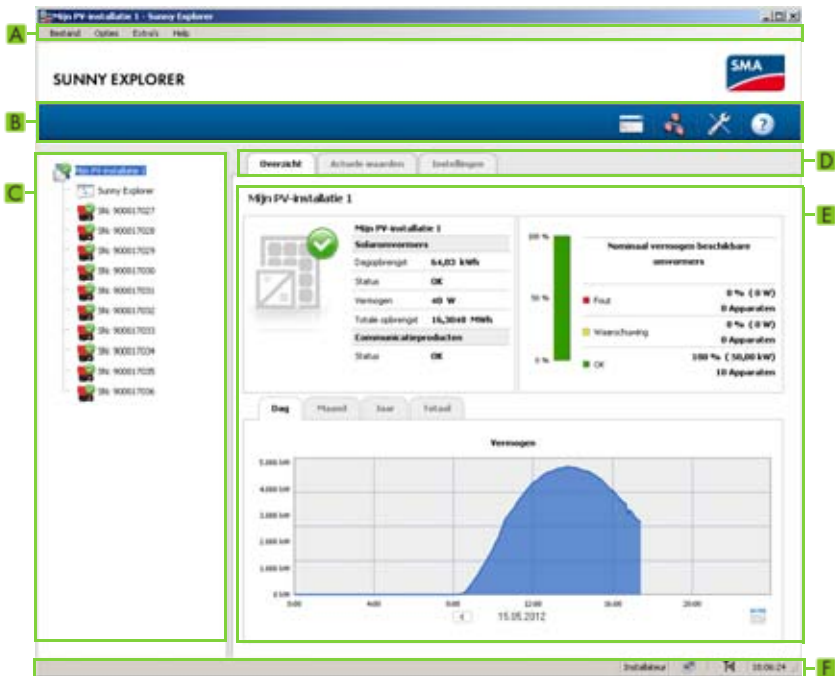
Mijn PV-installatie 1 - Sunny Explorer

A

Bestand Opties Extra's Help

SUNNY EXPLORER

SMA

B

C

Mijn PV-installatie 1

Sunny Explorer

SN: 900017027

SN: 900017028

SN: 900017029

SN: 900017030

SN: 900017031

SN: 900017032

SN: 900017033

SN: 900017034

SN: 900017035

SN: 900017036

Overzicht Actuele waarden Instellingen

D

Mijn PV-installatie 1

E

| Mijn PV-installatie 1 | |
|---|---|
| Solaromvormers | |
| Dagopbrengst | 64,03 kWh |
| Status | OK |
| Vermogen | 40 W |
| Totale opbrengst | 16,3048 MWh |
| Communicatieproducten | |
| Status | OK |

100 %

50 %

0 %

Nominaal vermogen beschikbare omvormers

Fout 0 % ( 0 W) 0 Apparaten

Waarschuwing 0 % ( 0 W) 0 Apparaten

OK 100 % ( 50,00 kW) 10 Apparaten

Dag Maand Jaar Totaal

Vermogen

5.000 kW

4.000 kW

3.000 kW

2.000 kW

1.000 kW

0 kW

0:00 4:00 8:00 12:00 16:00 20:00

15.05.2012

Installateur 10:06:24

F